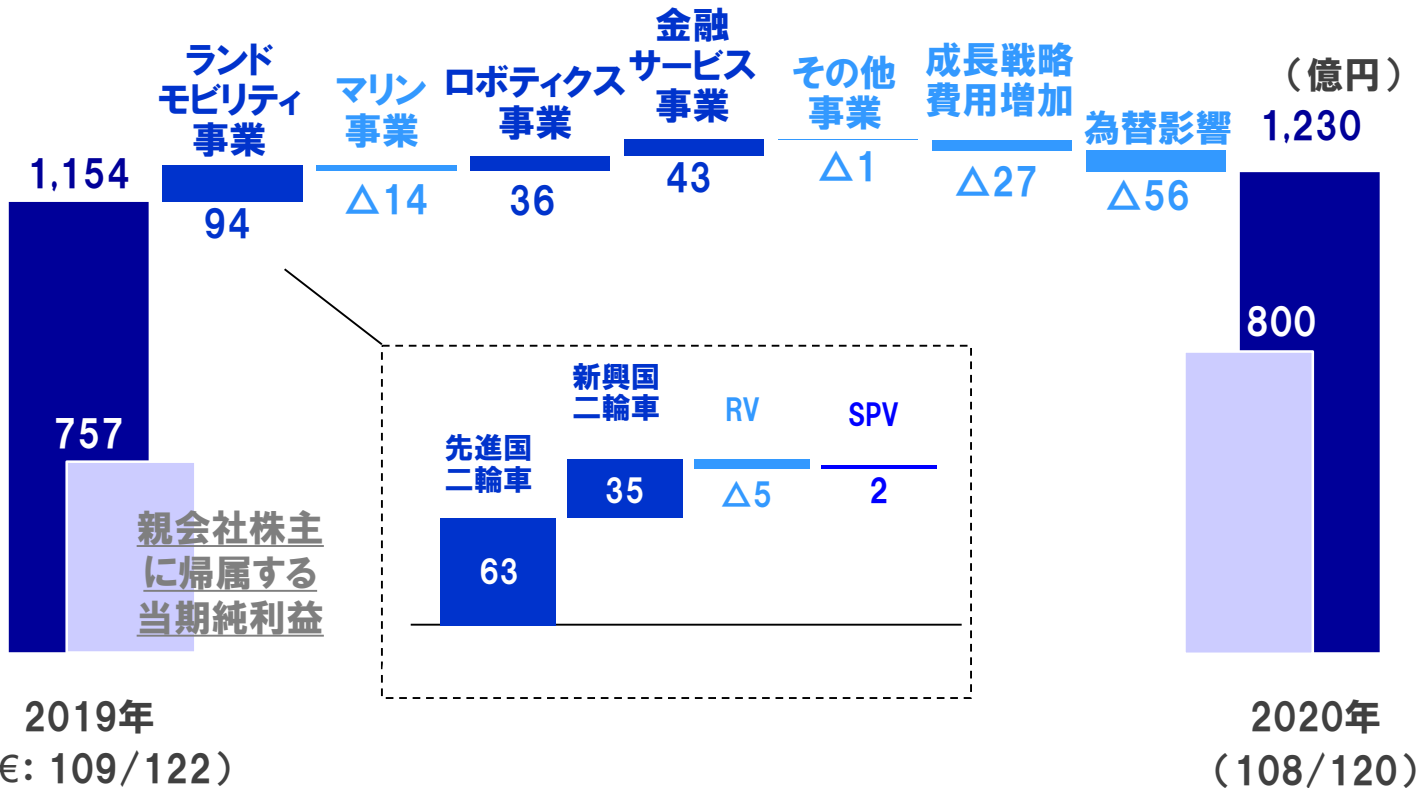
（億円）

1,154

ランドモビリティ事業
94

マリン事業
△14

ロボティクス事業
36

金融サービス事業
43

その他事業
△1

成長戦略費用増加
△27

為替影響
△56

1,230

757

親会社株主に帰属する当期純利益

800

先進国二輪車
63

新興国二輪車
35

RV
△5

SPV
2

2019年
€: 109/122）

2020年
（108/120）